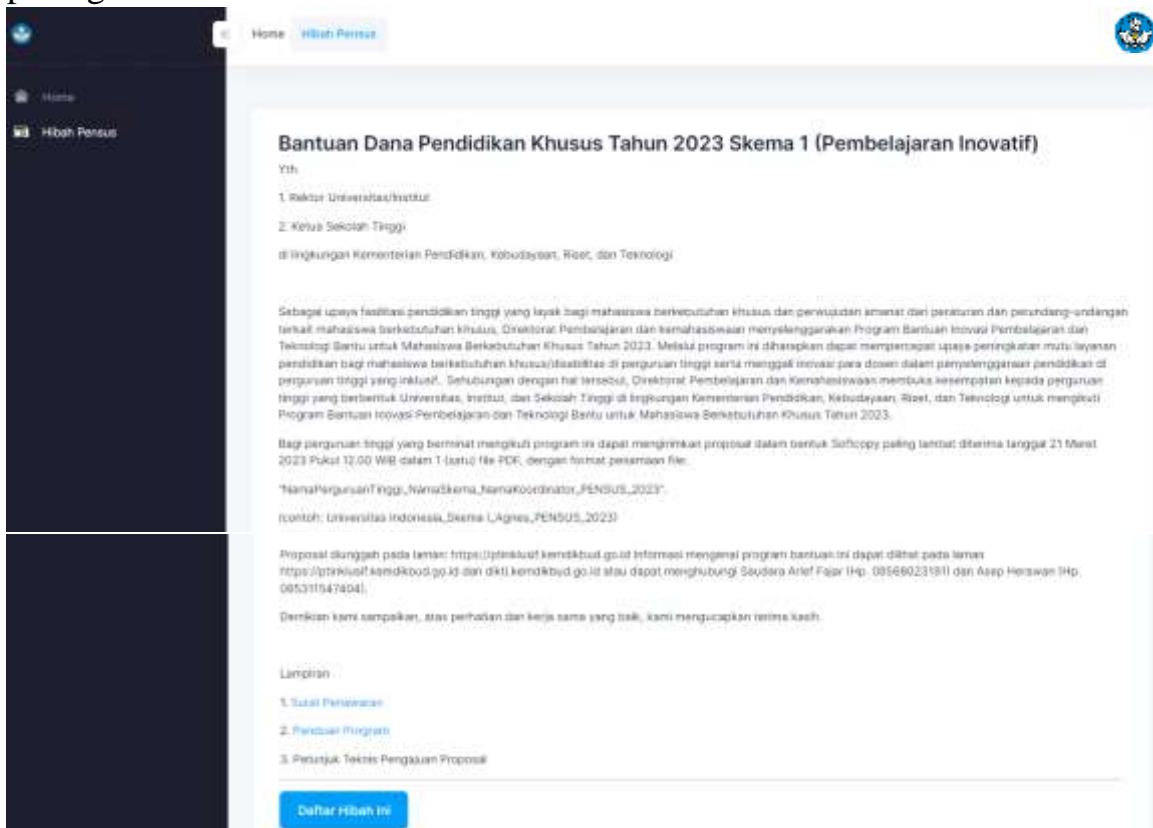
Home

Hibah Pensus

Home Hibah Pensus

Bantuan Dana Pendidikan Khusus Tahun 2023 Skema 1 (Pembelajaran Inovatif)

Yth

1. Rektor Universitas/Institut

2. Ketua Sekolah Tinggi

di lingkungan Kementerian Pendidikan, Kebudayaan, Riset, dan Teknologi

Sebagai upaya fasilitasi pendidikan tinggi yang layak bagi mahasiswa berkebutuhan khusus dan perwujudan amanat dari peraturan dan perundang-undangan terkait mahasiswa berkebutuhan khusus, Direktorat Pembelajaran dan kemahasiswaan menyelenggarakan Program Bantuan Inovasi Pembelajaran dan Teknologi Bantu untuk Mahasiswa Berkebutuhan Khusus Tahun 2023. Melalui program ini diharapkan dapat mempercepat upaya peningkatan mutu layanan pendidikan bagi mahasiswa berkebutuhan khusus/disabilitas di perguruan tinggi serta menggali inovasi para dosen dalam penyelenggaraan pendidikan di perguruan tinggi yang inklusif. Sehubungan dengan hal tersebut, Direktorat Pembelajaran dan Kemahasiswaan membuka kesempatan kepada perguruan tinggi yang berbentuk Universitas, Institut, dan Sekolah Tinggi di lingkungan Kementerian Pendidikan, Kebudayaan, Riset, dan Teknologi untuk mengikuti Program Bantuan Inovasi Pembelajaran dan Teknologi Bantu untuk Mahasiswa Berkebutuhan Khusus Tahun 2023.

Bagi perguruan tinggi yang berminat mengikuti program ini dapat mengirimkan proposal dalam bentuk Softcopy paling lambat diterima tanggal 21 Maret 2023 Pukul 12.00 WIB dalam 1 (satu) file PDF, dengan format penamaan file:

"NamaPerguruanTinggi_NamaSkema_NamaKoordinator_PENSUS_2023".

(contoh: Universitas Indonesia_Skema I_Agnes_PENSUS_2023)

Proposal diunggah pada laman: https://ptinklusif.kemdikbud.go.id Informasi mengenai program bantuan ini dapat dilihat pada laman https://ptinklusif.kemdikbud.go.id dan dikti.kemdikbud.go.id atau dapat menghubungi Saudara Arief Fajar (Hp. 085660231911) dan Asep Herawan (Hp. 085311547404).

Demikian kami sampaikan, atas perhatian dan kerja sama yang baik, kami mengucapkan terima kasih.

Lampiran

1. Surat Penawaran

2. Panduan Program

3. Petunjuk Teknis Pengajuan Proposal

Daftar Hibah Ini